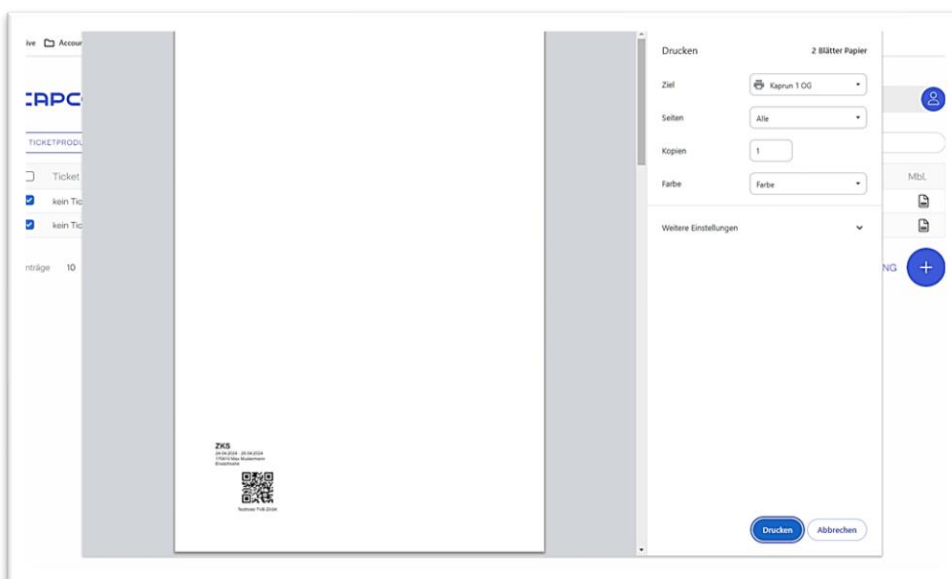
ive Accour

:APC

TICKETPRODU

Ticket

kein Tic

kein Tic

nträge 10

ZKS
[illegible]
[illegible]
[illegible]

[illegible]

Drucken

2 Blätter Papier

Ziel

Kaprun 1 OG

Seiten

Alle

Kopien

1

Farbe

Farbe

Weitere Einstellungen

Drucken

Abbrechen

Mbl.

NG